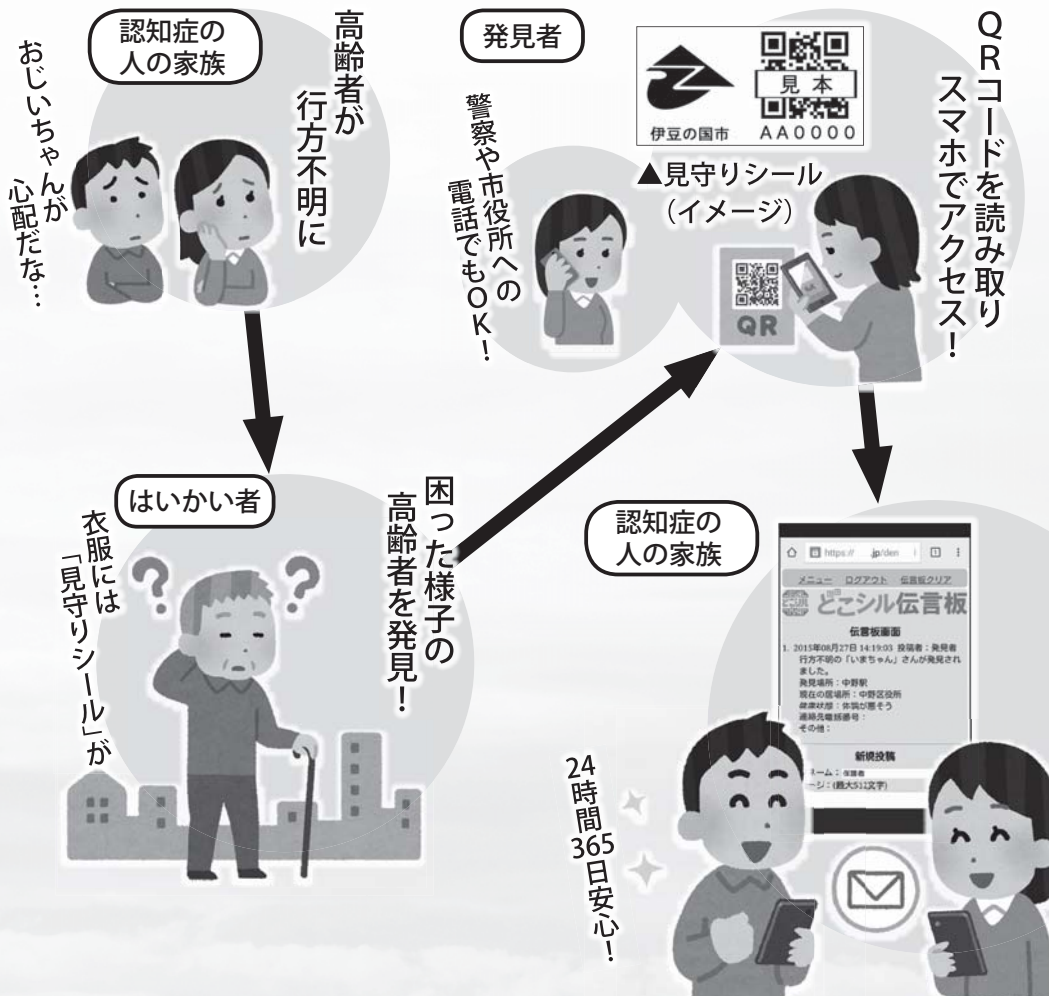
認知症の人の家族

高齢者が行方不明に

おじいちゃんが心配だな…

発見者

警察や市役所への電話でもOK!

伊豆の国市

見本

AA0000

▲見守りシール(イメージ)

QR

QRコードを読み取りスマホでアクセス!

はいかい者

衣服には「見守りシール」が

困った様子の高齢者を発見!

認知症の人の家族

https:// .jp/den

メニュー ログアウト 伝言板クリア

どこシル伝言板

伝言板画面

1. 2015年08月27日 14:19:03 投稿者：発見者 行方不明の「いまちゃん」さんが発見されました。
発見場所：中野駅
現在の居場所：中野区役所
健康状態：体調が悪そう
連絡先電話番号：
その他：

新規投稿

ネーム：保護者
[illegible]ージ：(最大512文字)

24時間365日安心!